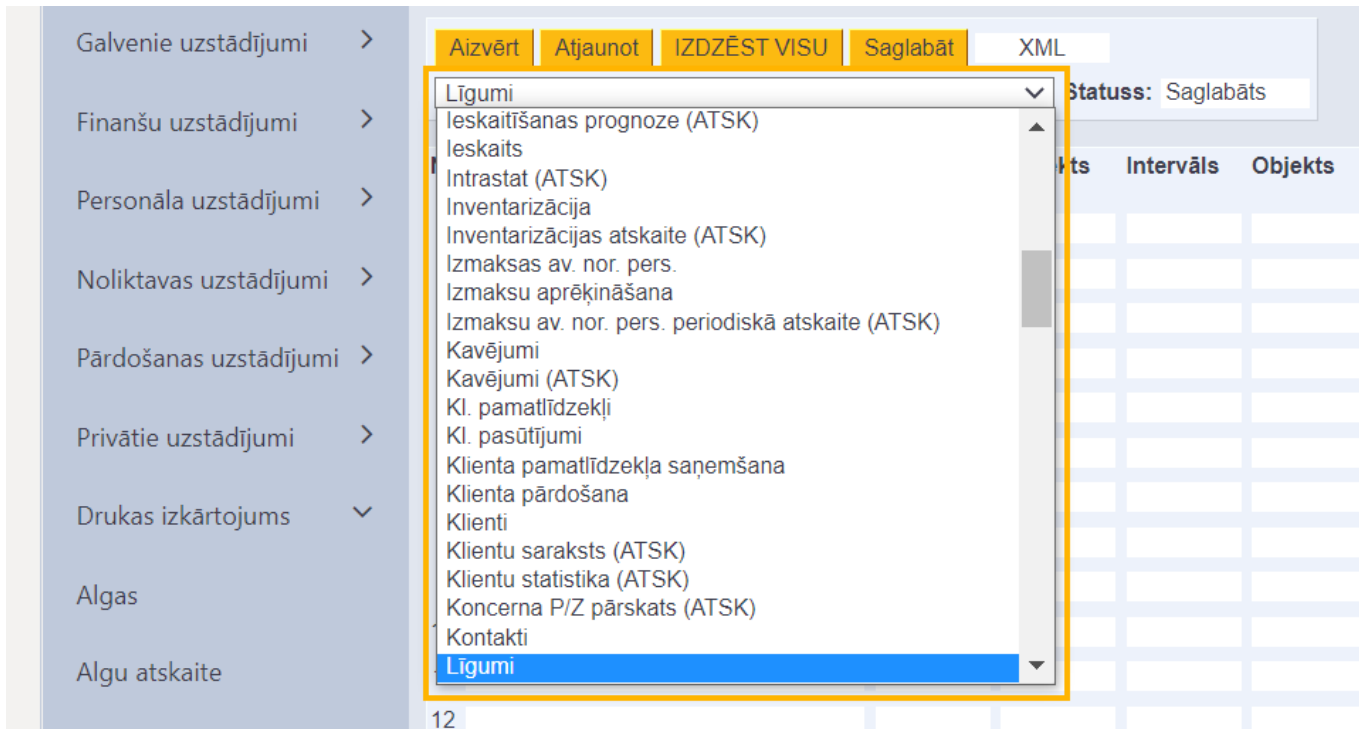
Galvenie uzstādījumi >

Finanšu uzstādījumi >

Personāla uzstādījumi >

Noliktavas uzstādījumi >

Pārdošanas uzstādījumi >

Privātie uzstādījumi >

Drukas izkārtojums

Algas

Algu atskaite

Aizvērt Atjaunot IZDZĒST VISU Saglabāt XML

Līgumi

Statuss: Saglabāts

Ieskaitīšanas prognoze (ATSK)
Ieskaits
Intrastat (ATSK)
Inventarizācija
Inventarizācijas atskaite (ATSK)
Izmaksas av. nor. pers.
Izmaksu aprēķināšana
Izmaksu av. nor. pers. periodiskā atskaite (ATSK)
Kavējumi
Kavējumi (ATSK)
Kl. pamatlīdzekļi
Kl. pasūtījumi
Klienta pamatlīdzekļa saņemšana
Klienta pārdošana
Klienti
Klientu saraksts (ATSK)
Klientu statistika (ATSK)
Koncerna P/Z pārskats (ATSK)
Kontakti
Līgumi

N

kts Intervāls Objekts

12